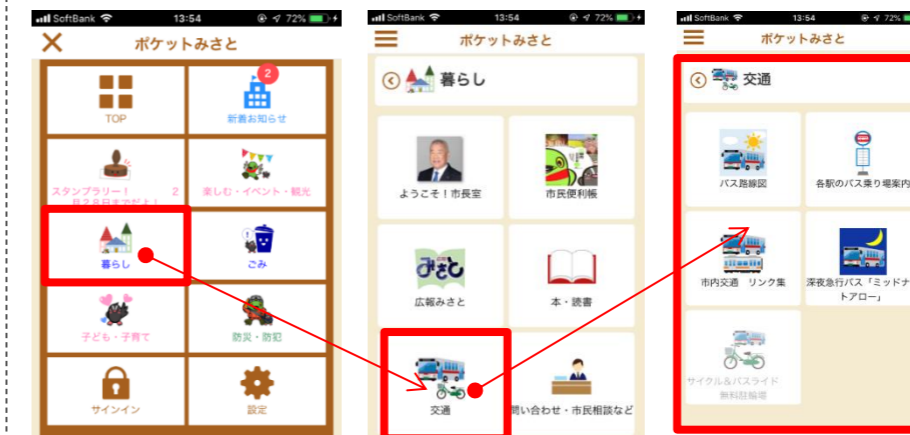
SoftBank 13:54 72%
ポケットみさと
TOP
2
新着お知らせ
スタンプラリー！ 2月8日までだよ！
楽しむ・イベント・観光
暮らし
ごみ
子ども・子育て
防災・防犯
サインイン
設定

SoftBank 13:54 72%
ポケットみさと
暮らし
ようこそ！市長室
市民便利帳
広報みさと
本・読書
交通
問い合わせ・市民相談など

SoftBank 13:54 72%
ポケットみさと
交通
バス路線図
各駅のバス乗り場案内
市内交通 リンク集
深夜急行バス「ミッドナイトアロー」
サイクル＆バスライド 無料駐輪場